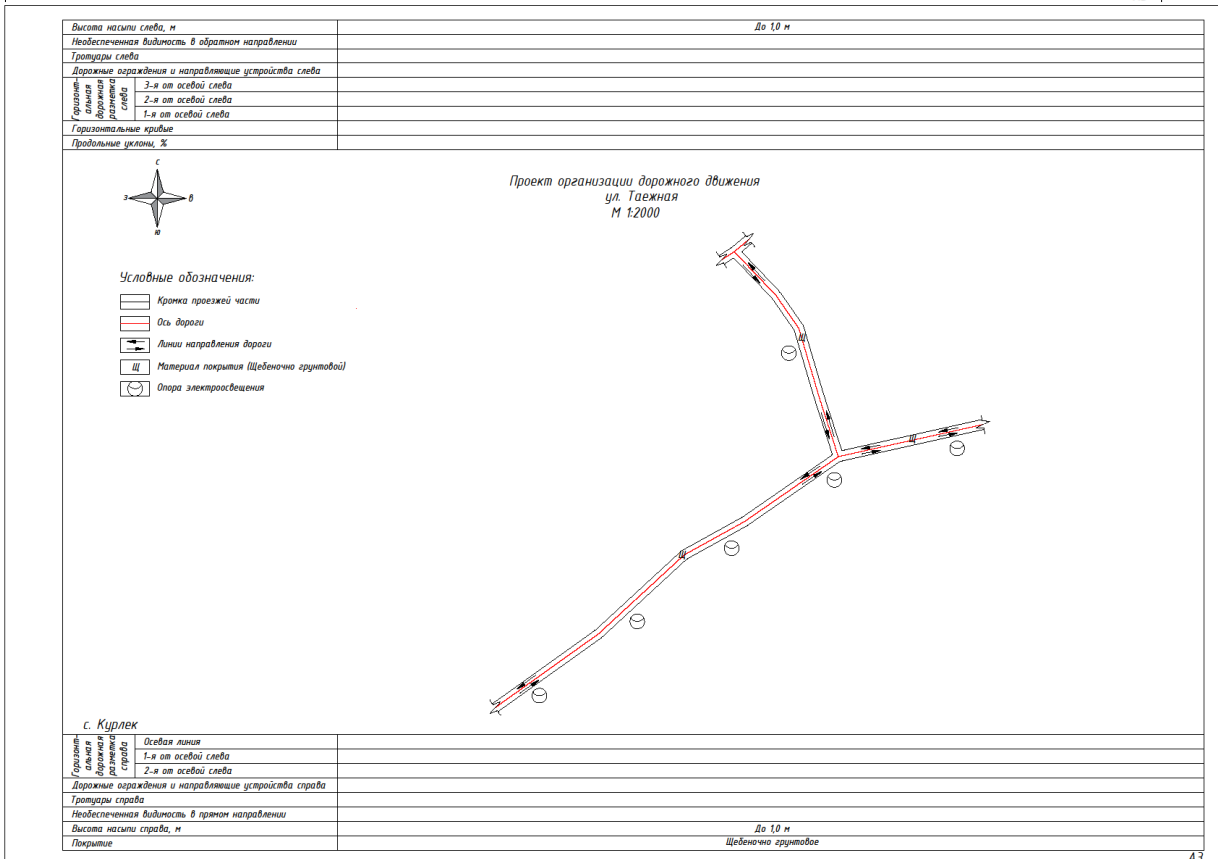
| Высота насыпи слева, м | | До 1,0 м |
|---|---|---|
| Необеспеченная видимость в обратном направлении | | |
| Тротуары слева | | |
| Дорожные ограждения и направляющие устройства слева | | |
| Горизонтальная дорожная разметка слева | 3-я от осевой слева | |
| | 2-я от осевой слева | |
| | 1-я от осевой слева | |
| Горизонтальные кривые | | |
| Продольные уклоны, % | | |

с
з
в
ю

Проект организации дорожного движения
ул. Таежная
М 1:2000

Условные обозначения:
Кромка проезжей части
Ось дороги
Линии направления дороги
Щ Материал покрытия (Щебеночно грунтовой)
Опора электроосвещения

Щ
Щ
Щ

с. Курлек

| Горизонтальная дорожная разметка справа | Осевая линия | |
|---|---|---|
| | 1-я от осевой слева | |
| | 2-я от осевой слева | |
| Дорожные ограждения и направляющие устройства справа | | |
| Тротуары справа | | |
| Необеспеченная видимость в прямом направлении | | |
| Высота насыпи справа, м | | До 1,0 м |
| Покрытие | | Щебеночно грунтовое |

43